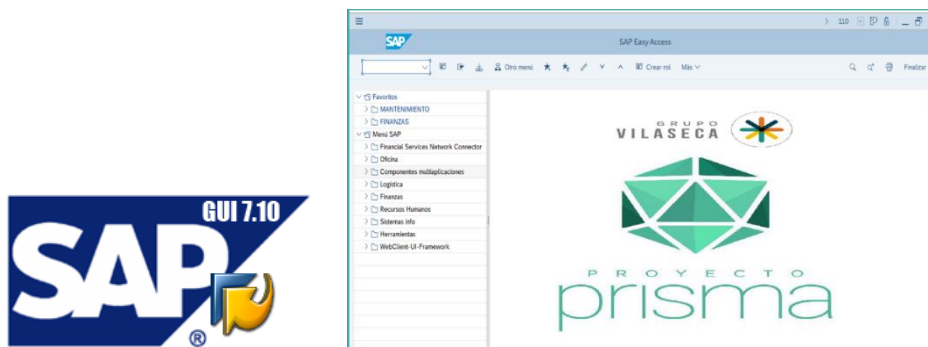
GUI 7.10

SAP ®

≡ 110 _

SAP SAP Easy Access

Otro menú Crear rol Más Finalizar

Favoritos
MANTENIMIENTO
FINANZAS
Menú SAP
Financial Services Network Connector
Oficina
Componentes multiaplicaciones
Logística
Finanzas
Recursos Humanos
Sistemas info
Herramientas
WebClient-UI-Framework

GRUPO
VILASECA

PROYECTO
prisma